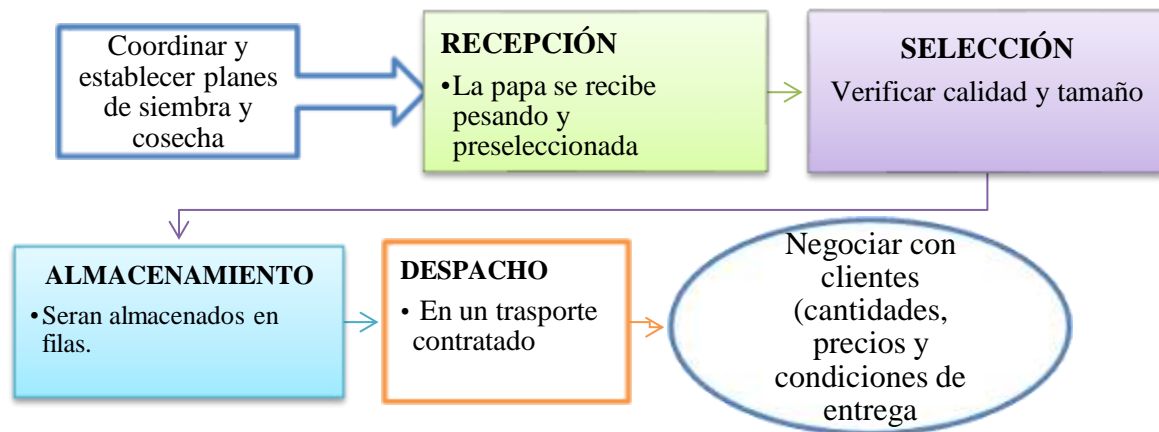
Coordinar y establecer planes de siembra y cosecha

RECEPCIÓN

•La papa se recibe pesando y preseleccionada

SELECCIÓN

Verificar calidad y tamaño

ALMACENAMIENTO

•Seran almacenados en filas.

DESPACHO

• En un trasporte contratado

Negociar con clientes (cantidades, precios y condiciones de entrega